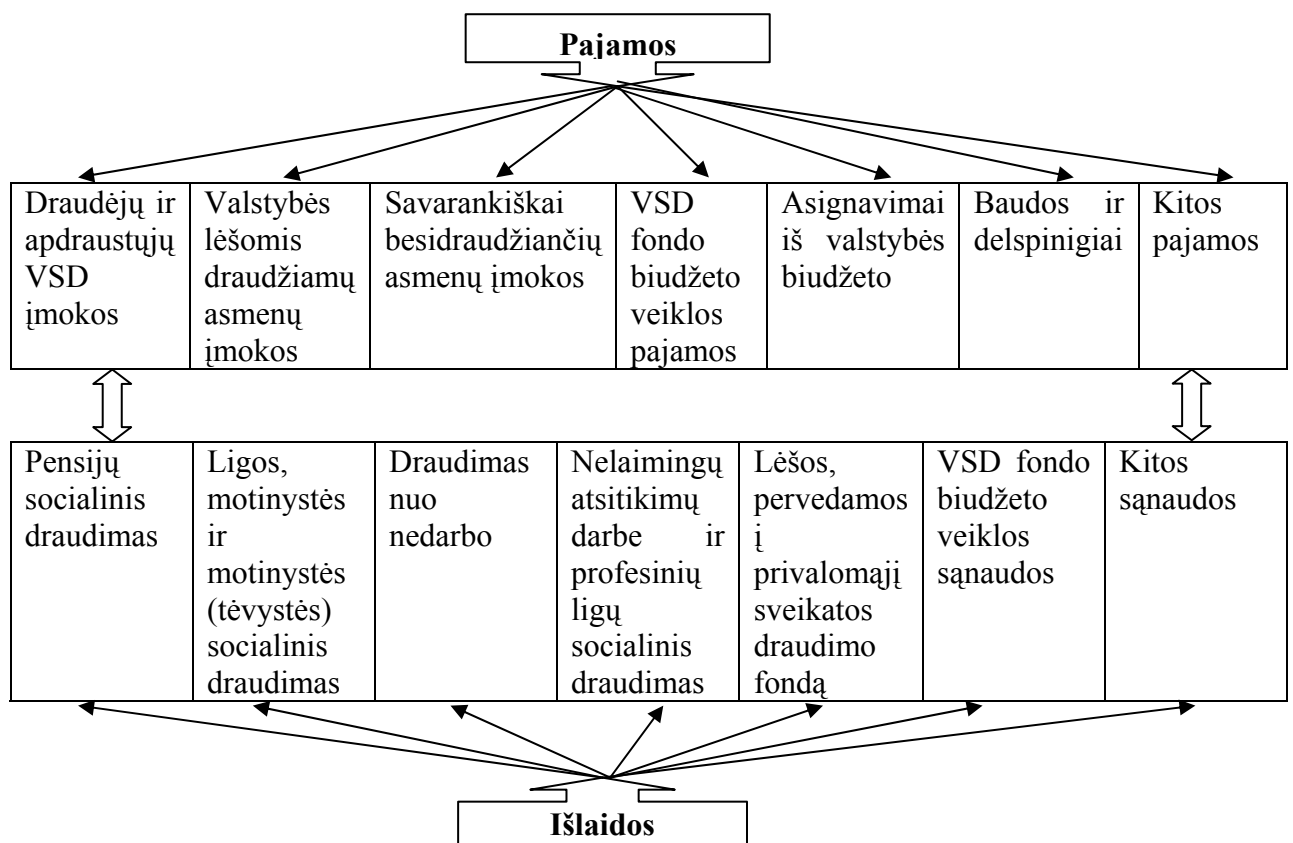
**Pajamos**

| Draudėjų ir apdraustųjų VSD įmokos | Valstybės lėšomis draudžiamų asmenų įmokos | Savarankiškai besidraudžiančių asmenų įmokos | VSD fondo biudžeto veiklos pajamos | Asignavimai iš valstybės biudžeto | Baudos ir delspinigiai | Kitos pajamos |
|---|---|---|---|---|---|---|

| Pensijų socialinis draudimas | Ligos, motinystės ir motinystės (tėvystės) socialinis draudimas | Draudimas nuo nedarbo | Nelaimingų atsitikimų darbe ir profesinių ligų socialinis draudimas | Lėšos, pervedamos į privalomąjį sveikatos draudimo fondą | VSD fondo biudžeto veiklos sąnaudos | Kitos sąnaudos |
|---|---|---|---|---|---|---|

**Išlaidos**